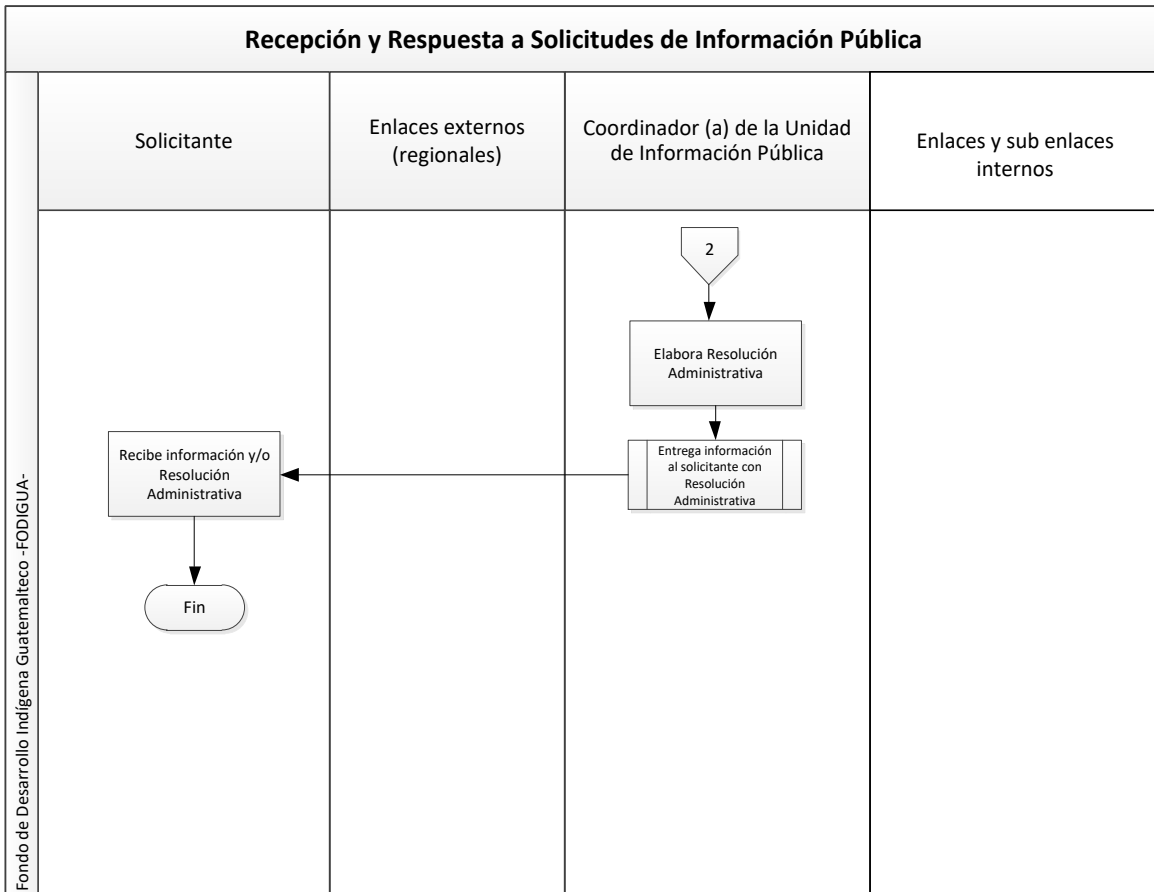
Recepción y Respuesta a Solicitudes de Información Pública

Fondo de Desarrollo Indígena Guatemalteco -FODIGUA-

Solicitante

Enlaces externos (regionales)

Coordinador (a) de la Unidad de Información Pública

Enlaces y sub enlaces internos

2

Elabora Resolución Administrativa

Entrega información al solicitante con Resolución Administrativa

Recibe información y/o Resolución Administrativa

Fin